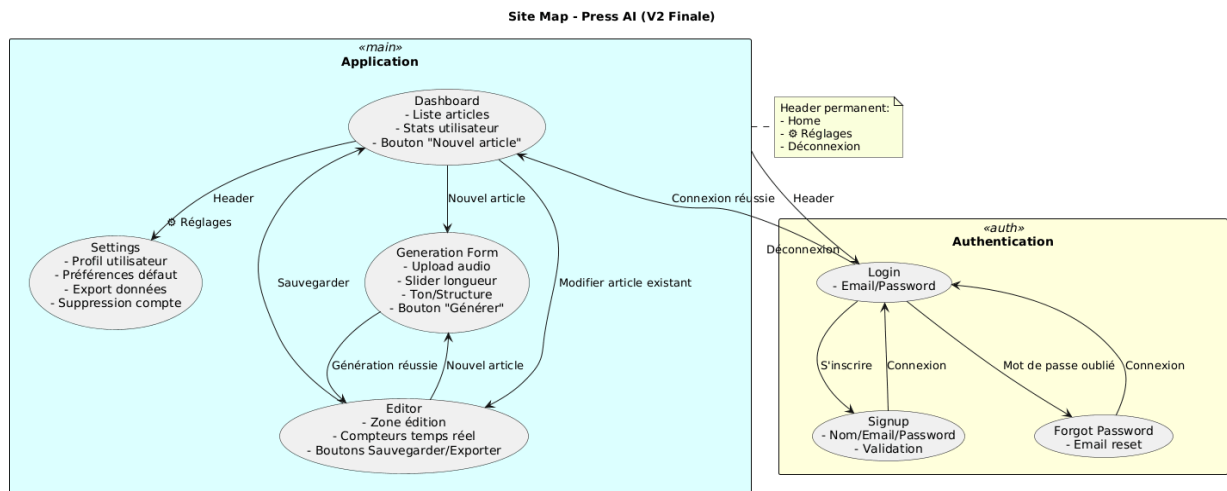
Site Map - Press AI (V2 Finale)

«main»
Application

Dashboard
- Liste articles
- Stats utilisateur
- Bouton "Nouvel article"

Header permanent:
- Home
- ⚙ Réglages
- Déconnexion

Header
⚙ Réglages

Settings
- Profil utilisateur
- Préférences défaut
- Export données
- Suppression compte

Nouvel article

Generation Form
- Upload audio
- Slider longueur
- Ton/Structure
- Bouton "Générer"

Sauvegarder

Modifier article existant

Génération réussie

Nouvel article

Editor
- Zone édition
- Compteurs temps réel
- Boutons Sauvegarder/Exporter

Connexion réussie

Header

Déconnexion

«auth»
Authentication

Login
- Email/Password

S'inscrire

Connexion

Mot de passe oublié

Connexion

Signup
- Nom/Email/Password
- Validation

Forgot Password
- Email reset